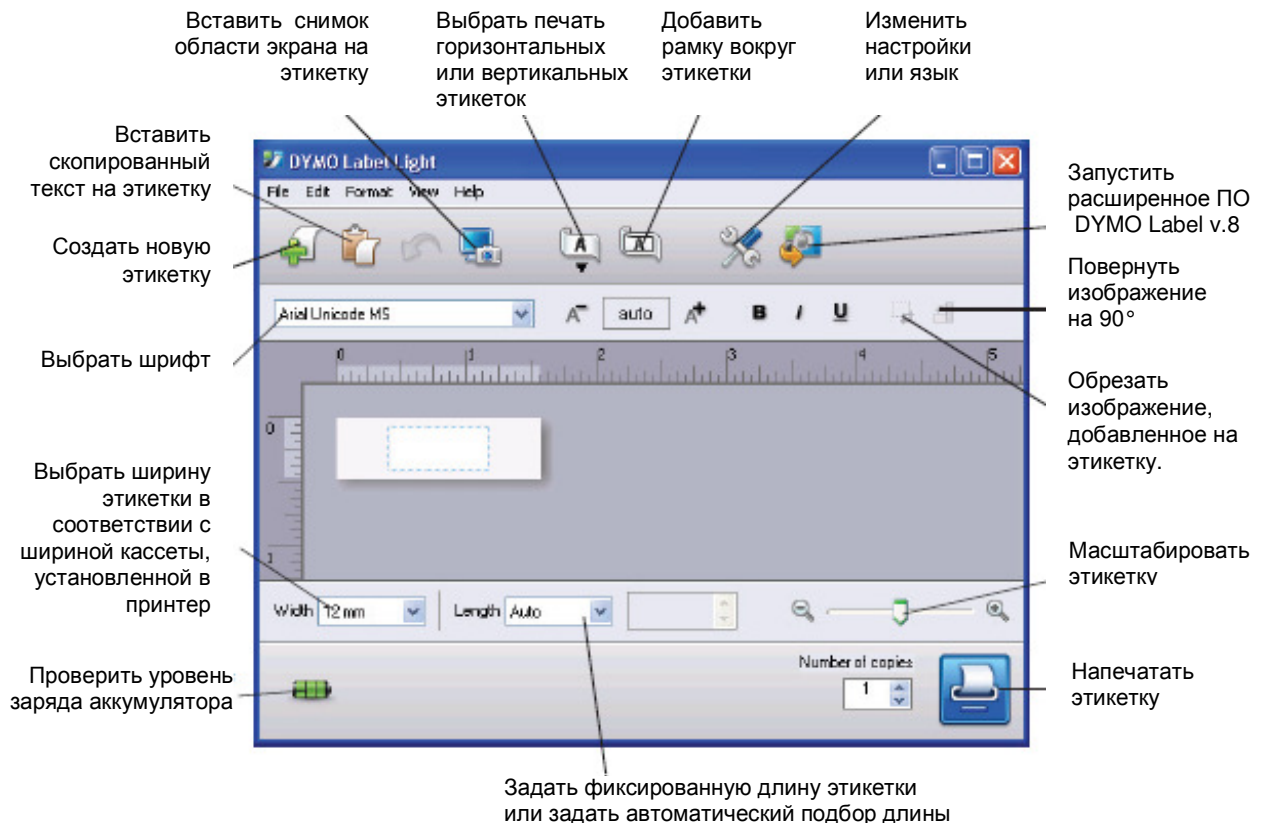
Вставить снимок области экрана на этикетку

Выбрать печать горизонтальных или вертикальных этикеток

Добавить рамку вокруг этикетки

Изменить настройки или язык

Вставить скопированный текст на этикетку

DYMO Label Light

File Edit Format View Help

Запустить расширенное ПО DYMO Label v.8

Создать новую этикетку

Повернуть изображение на 90°

Arial Unicode MS

auto

B I U

Выбрать шрифт

0 1 2 3 4 5

0

1

Обрезать изображение, добавленное на этикетку.

Выбрать ширину этикетки в соответствии с шириной кассеты, установленной в принтер

Масштабировать этикетку

Width 12 mm

Length Auto

Number of copies

1

Проверить уровень заряда аккумулятора

Напечатать этикетку

Задать фиксированную длину этикетки или задать автоматический подбор длины